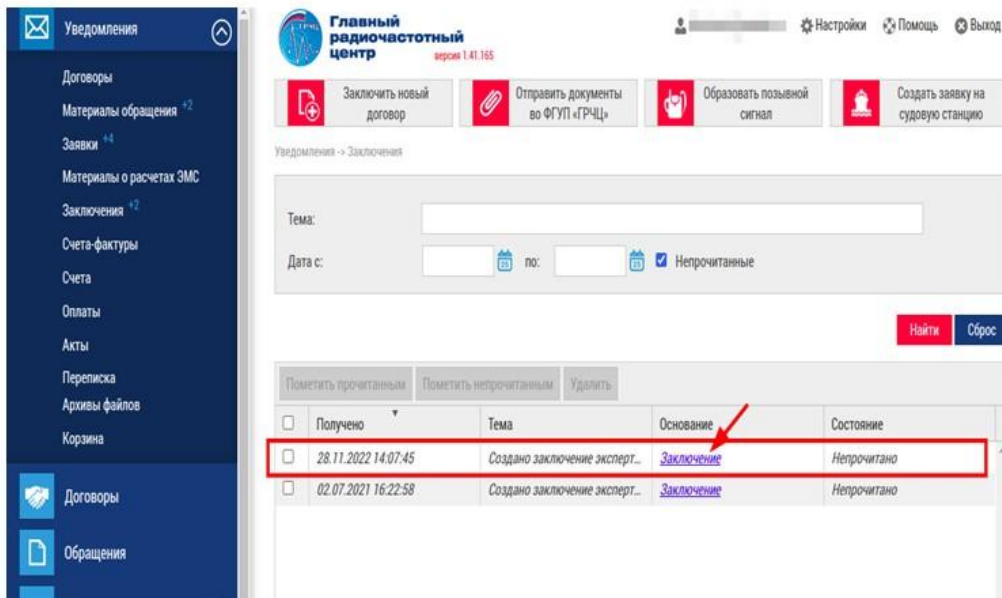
Уведомления

Договоры
Материалы обращения +2
Заявки +4
Материалы о расчетах ЭМС
Заключения +2
Счета-фактуры
Счета
Оплаты
Акты
Переписка
Архивы файлов
Корзина

Договоры

Обращения

ГРЧЦ
Главный радиочастотный центр
версия 1.41.165

Настройки Помощь Выход

Заключить новый договор
Отправить документы во ФГУП «ГРЧЦ»
Образовать позывной сигнал
Создать заявку на судовую станцию

Уведомления -> Заключения

Тема:
Дата с: по: Непрочитанные

Найти Сброс

Пометить прочитанным Пометить непрочитанным Удалить

| | Получено | Тема | Основание | Состояние |
|---|---|---|---|---|
| | 28.11.2022 14:07:45 | Создано заключение эксперт... | Заключение | Непрочитано |
| | 02.07.2021 16:22:58 | Создано заключение эксперт... | Заключение | Непрочитано |